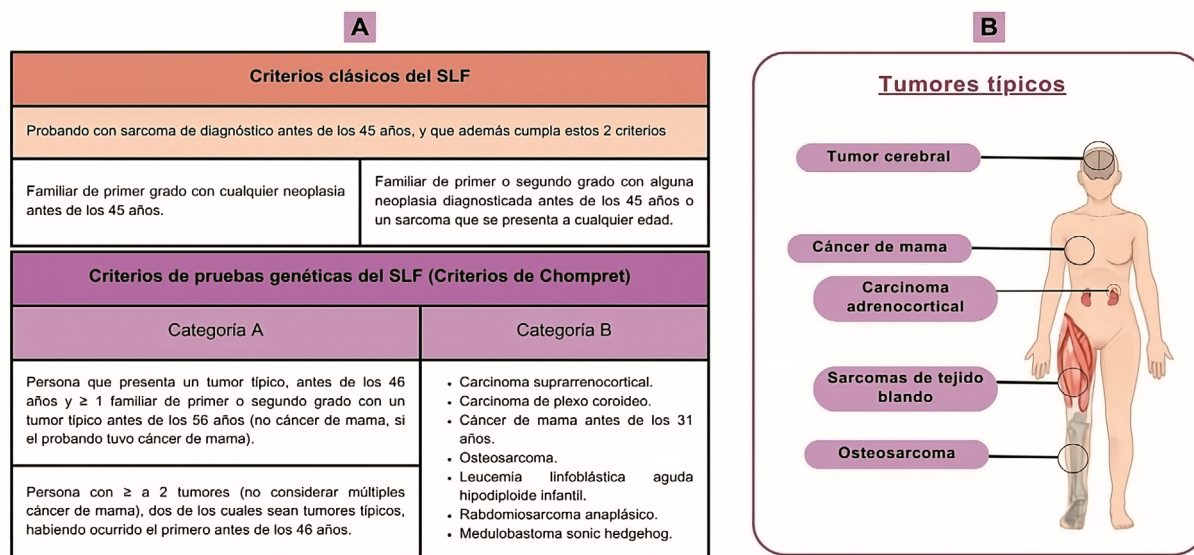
A

| Criterios clásicos del SLF | |
|---|---|
| Probando con sarcoma de diagnóstico antes de los 45 años, y que además cumpla estos 2 criterios | |
| Familiar de primer grado con cualquier neoplasia antes de los 45 años. | Familiar de primer o segundo grado con alguna neoplasia diagnosticada antes de los 45 años o un sarcoma que se presenta a cualquier edad. |

| Criterios de pruebas genéticas del SLF (Criterios de Chompret) | |
|---|---|
| Categoría A | Categoría B |
| Persona que presenta un tumor típico, antes de los 46 años y ≥ 1 familiar de primer o segundo grado con un tumor típico antes de los 56 años (no cáncer de mama, si el probando tuvo cáncer de mama). | • Carcinoma suprarrenocortical. • Carcinoma de plexo coroideo. • Cáncer de mama antes de los 31 años. • Osteosarcoma. • Leucemia linfoblástica aguda hipodiploide infantil. • Rabdomiosarcoma anaplásico. • Medulobastoma sonic hedgehog. |
| Persona con ≥ a 2 tumores (no considerar múltiples cáncer de mama), dos de los cuales sean tumores típicos, habiendo ocurrido el primero antes de los 46 años. | |

B

Tumores típicos

Tumor cerebral

Cáncer de mama

Carcinoma adrenocortical

Sarcomas de tejido blando

Osteosarcoma